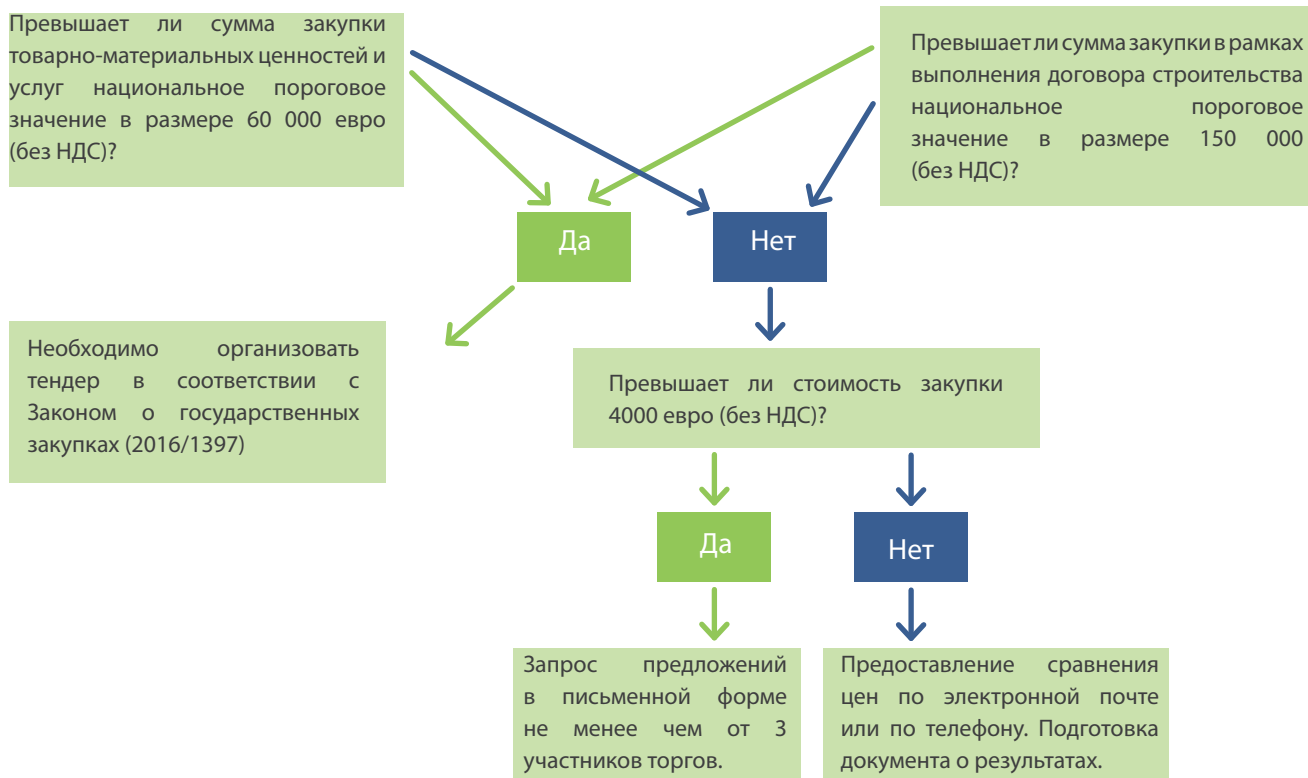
Превышает ли сумма закупки товарно-материальных ценностей и услуг национальное пороговое значение в размере 60 000 евро (без НДС)?

Превышает ли сумма закупки в рамках выполнения договора строительства национальное пороговое значение в размере 150 000 (без НДС)?

Да

Нет

Необходимо организовать тендер в соответствии с Законом о государственных закупках (2016/1397)

Превышает ли стоимость закупки 4000 евро (без НДС)?

Да

Нет

Запрос предложений в письменной форме не менее чем от 3 участников торгов.

Предоставление сравнения цен по электронной почте или по телефону. Подготовка документа о результатах.